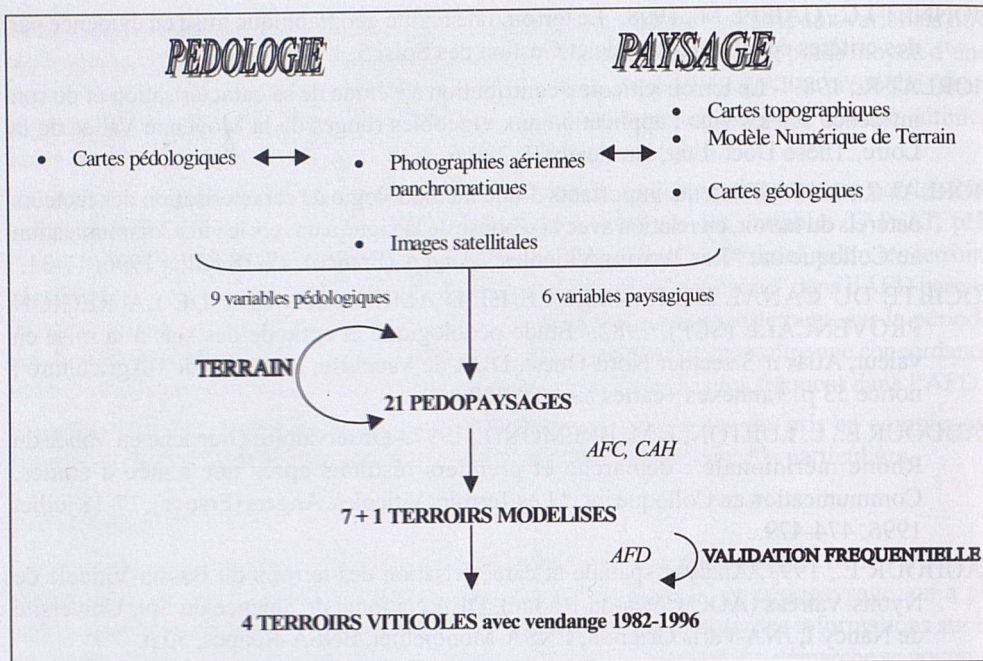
PEDOLOGIE

PAYSAGE

• Cartes topographiques
• Modèle Numérique de Terrain

• Cartes pédologiques

• Photographies aériennes panchromatiques

• Cartes géologiques

• Images satellitales

9 variables pédologiques

6 variables paysagiques

TERRAIN

21 PEDOPAYSAGES

AFC, CAH

7 + 1 TERROIRS MODELISES

AFD

VALIDATION FREQUENTIELLE

4 TERROIRS VITICOLES avec vendange 1982-1996